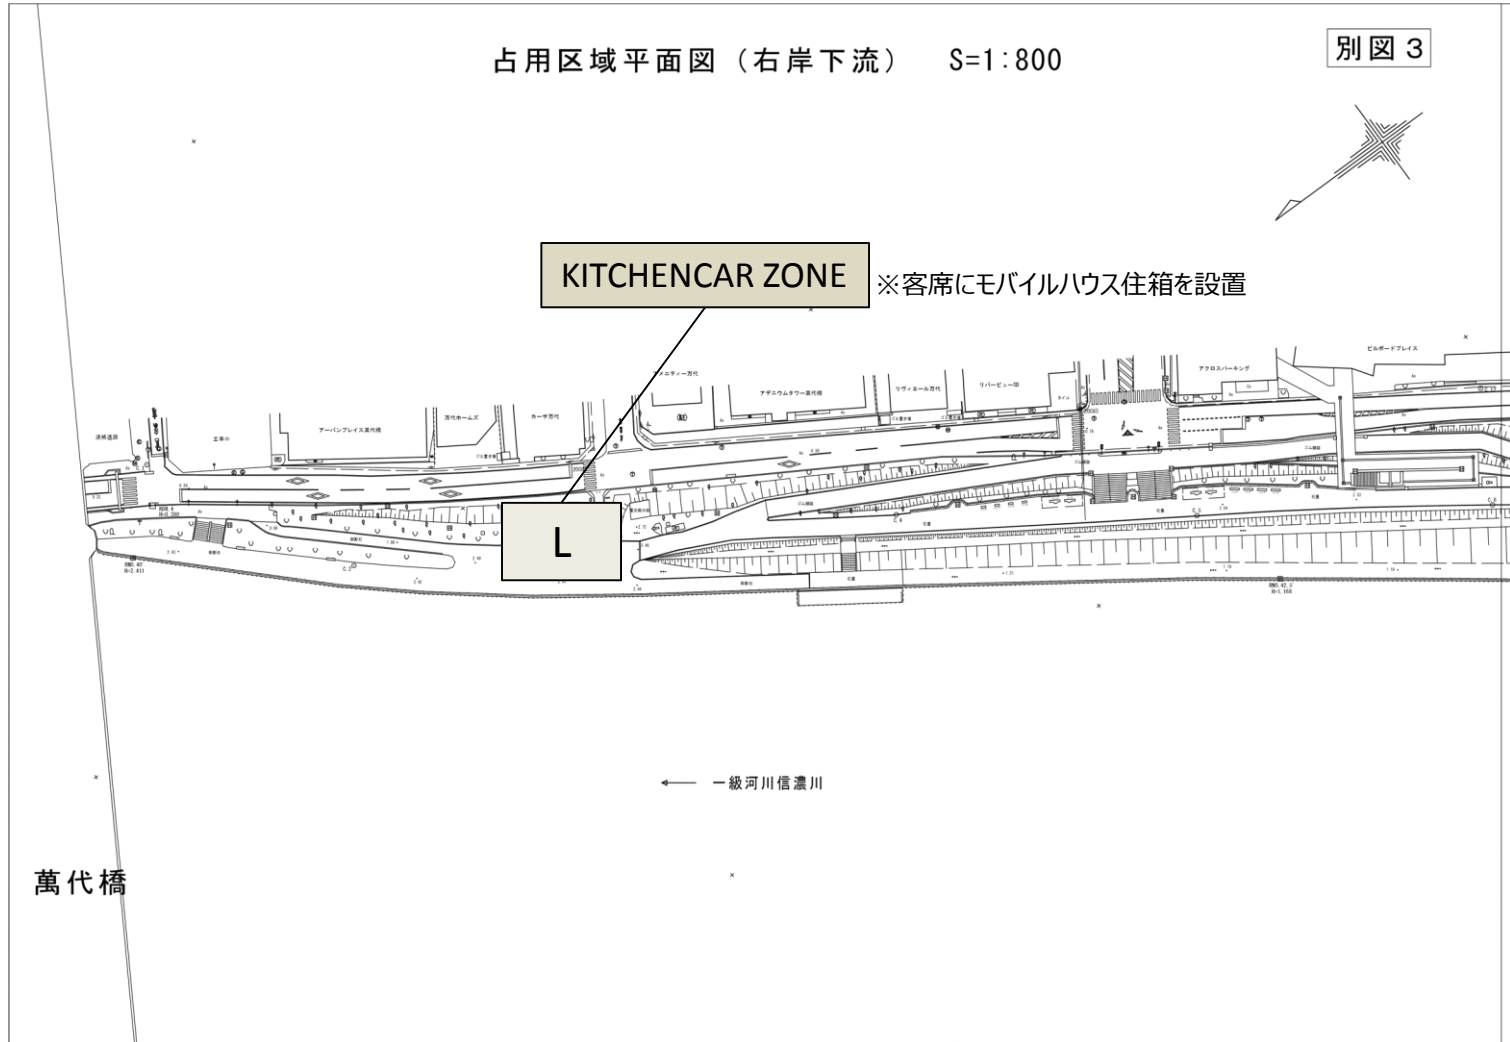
占用区域平面図（右岸下流）　S=1:800

別図３

KITCHENCAR ZONE

※客席にモバイルハウス住箱を設置

L

アメニティー万代

アデニウムタワー萬代橋

リヴィエール万代

リバービュー10

アクロスパーキング

ビルボードプレイス

アーバンプレイス萬代橋

万代ホームズ

カーサ万代

一級河川信濃川

萬代橋